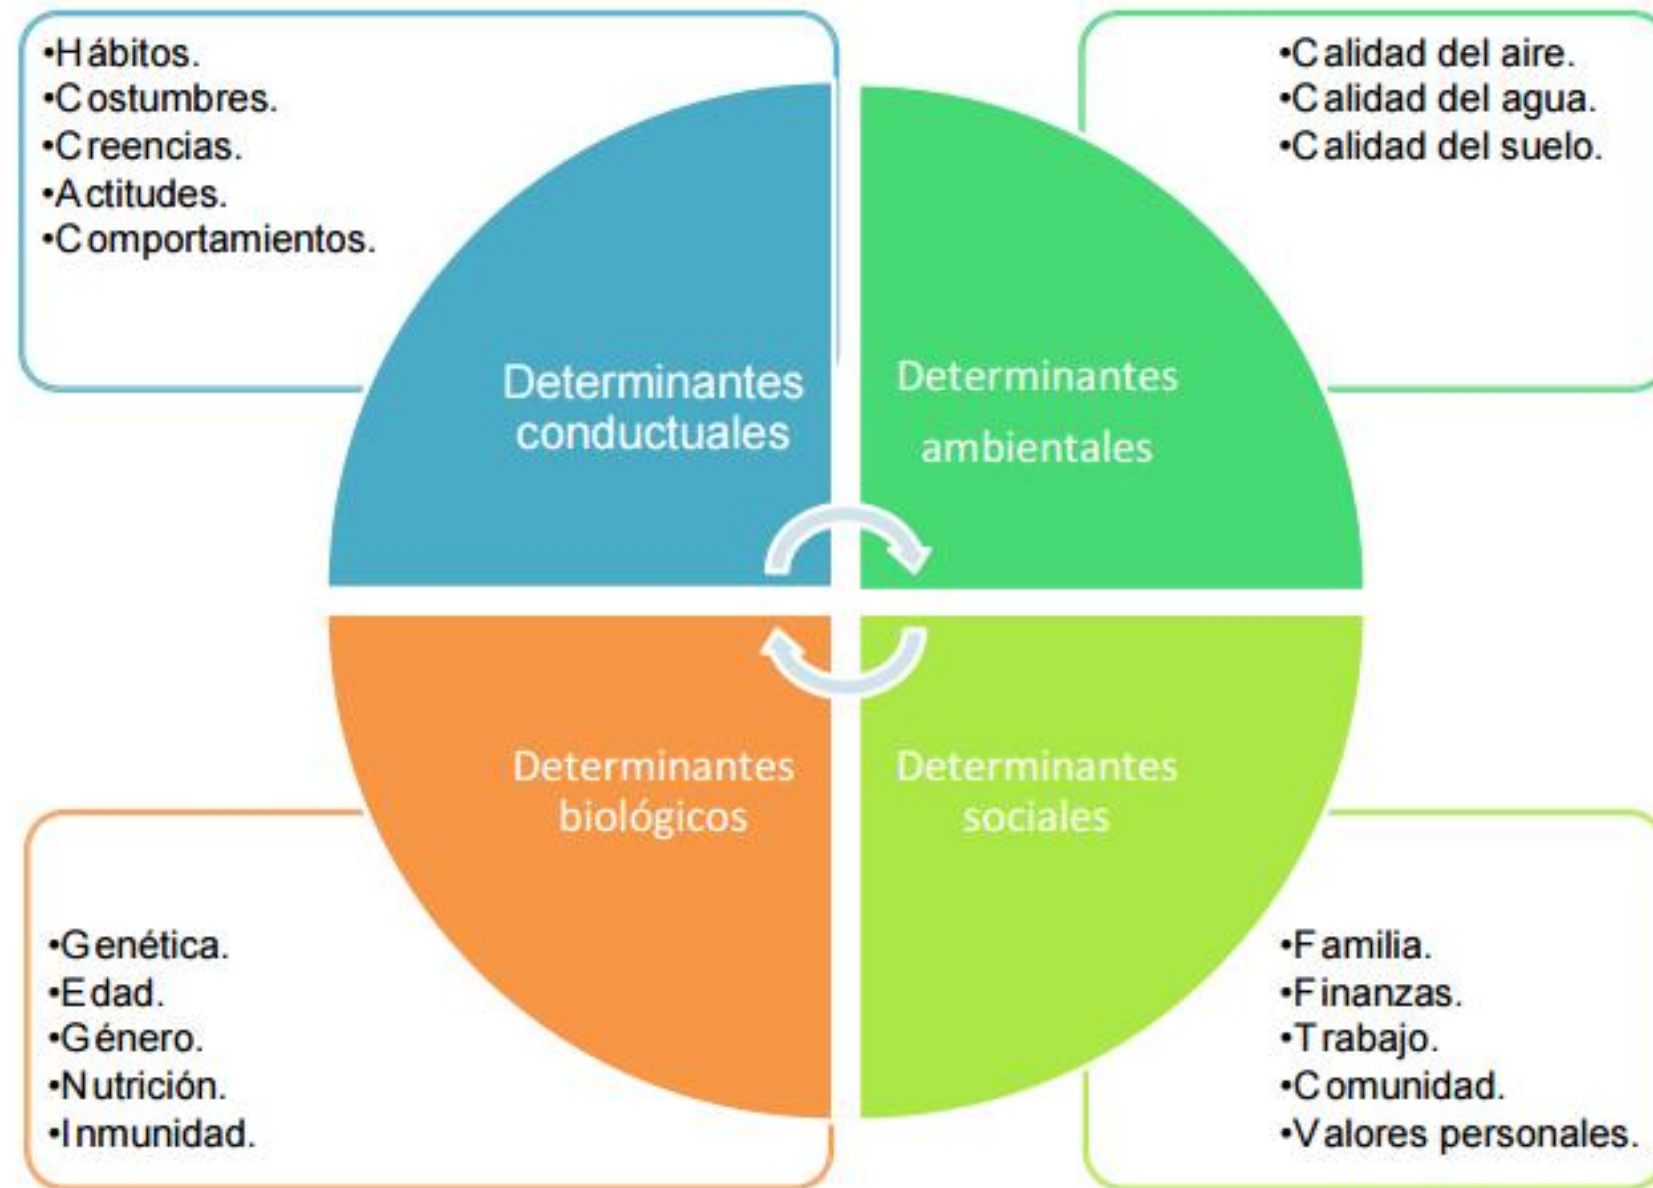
•Hábitos.
•Costumbres.
•Creencias.
•Actitudes.
•Comportamientos.

•Calidad del aire.
•Calidad del agua.
•Calidad del suelo.

Determinantes conductuales

Determinantes ambientales

Determinantes biológicos

Determinantes sociales

•Genética.
•Edad.
•Género.
•Nutrición.
•Inmunidad.

•Familia.
•Finanzas.
•Trabajo.
•Comunidad.
•Valores personales.